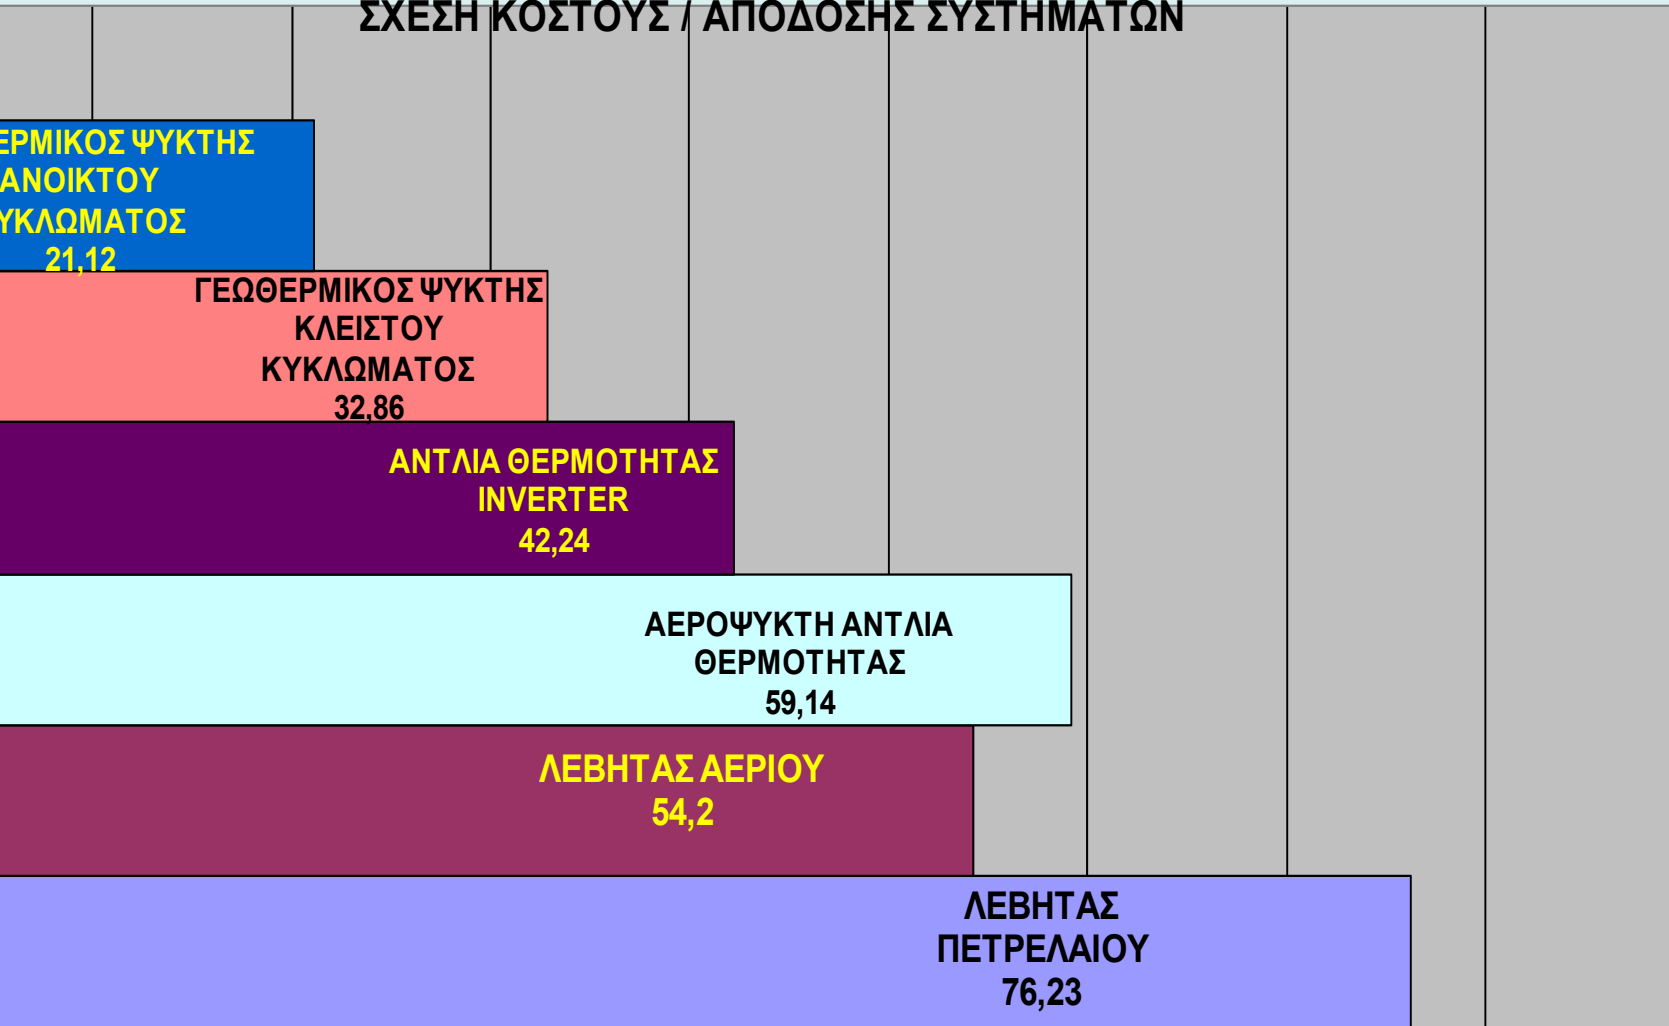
ΣΧΕΣΗ ΚΟΣΤΟΥΣ / ΑΠΟΔΟΣΗΣ ΣΥΣΤΗΜΑΤΩΝ

ΕΡΜΙΚΟΣ ΨΥΚΤΗΣ ΑΝΟΙΚΤΟΥ ΥΚΛΩΜΑΤΟΣ 21,12

ΓΕΩΘΕΡΜΙΚΟΣ ΨΥΚΤΗΣ ΚΛΕΙΣΤΟΥ ΚΥΚΛΩΜΑΤΟΣ 32,86

ΑΝΤΛΙΑ ΘΕΡΜΟΤΗΤΑΣ INVERTER 42,24

ΑΕΡΟΨΥΚΤΗ ΑΝΤΛΙΑ ΘΕΡΜΟΤΗΤΑΣ 59,14

ΛΕΒΗΤΑΣ ΑΕΡΙΟΥ 54,2

ΛΕΒΗΤΑΣ ΠΕΤΡΕΛΑΙΟΥ 76,23